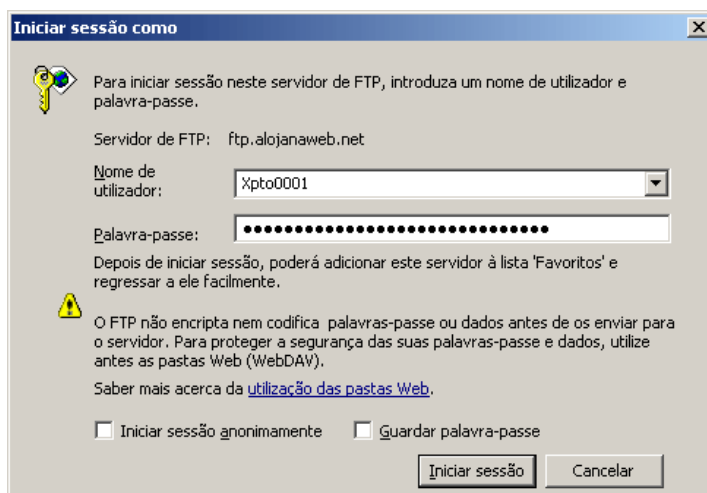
Iniciar sessão como

Para iniciar sessão neste servidor de FTP, introduza um nome de utilizador e palavra-passe.

Servidor de FTP: ftp.alojanaweb.net

Nome de utilizador: Xpto0001

Palavra-passe: ••••••••••••••••••••••••••••••

Depois de iniciar sessão, poderá adicionar este servidor à lista 'Favoritos' e regressar a ele facilmente.

O FTP não encripta nem codifica palavras-passe ou dados antes de os enviar para o servidor. Para proteger a segurança das suas palavras-passe e dados, utilize antes as pastas Web (WebDAV).

Saber mais acerca da utilização das pastas Web.

Iniciar sessão anonimamente

Guardar palavra-passe

Iniciar sessão

Cancelar